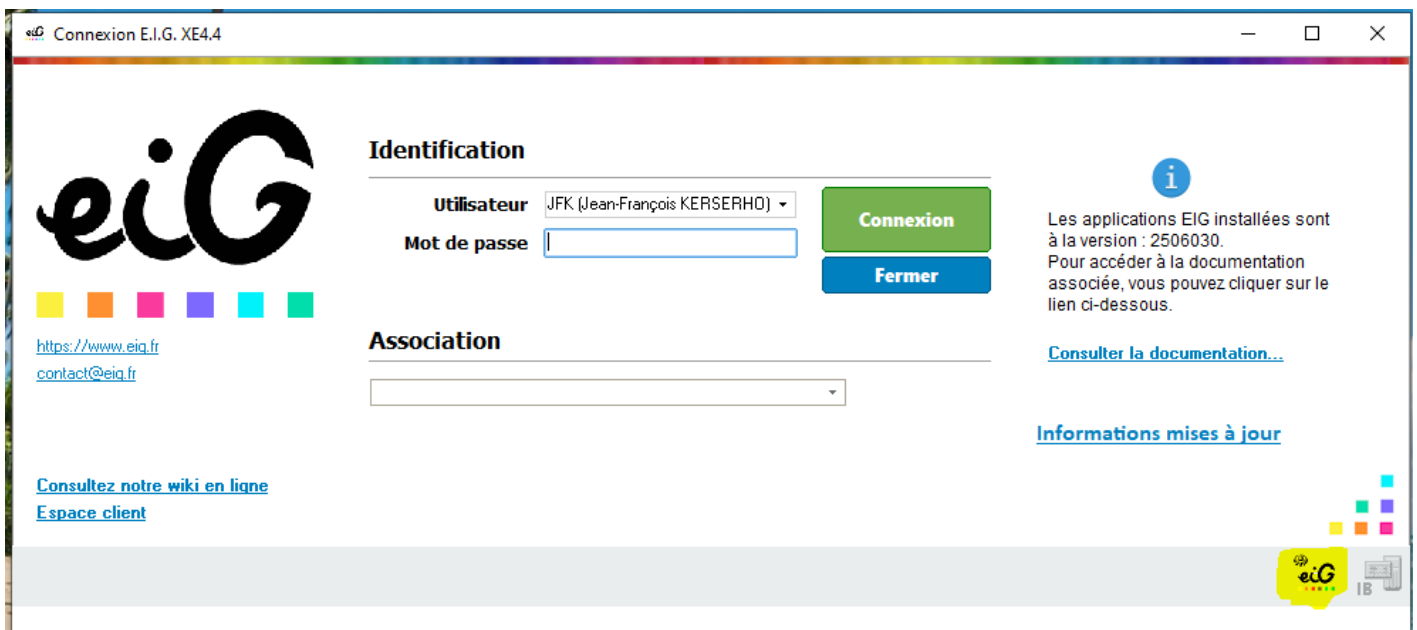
Connexion E.I.G. XE4.4

eiG

https://www.eig.fr
contact@eig.fr

Identification

Utilisateur JFK (Jean-François KERSERHO)
Mot de passe

Connexion
Fermer

Association

Les applications EIG installées sont à la version : 2506030.
Pour accéder à la documentation associée, vous pouvez cliquer sur le lien ci-dessous.

Consulter la documentation...

Informations mises à jour

Consultez notre wiki en ligne
Espace client

eiG
IB